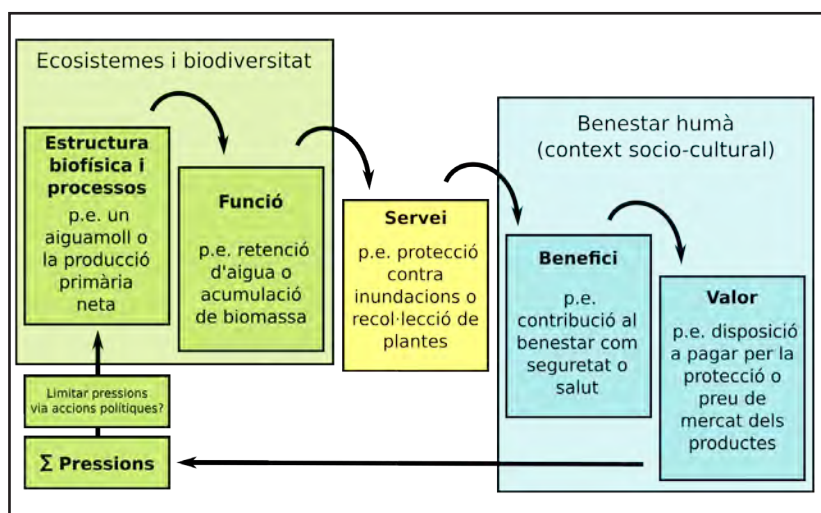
Ecosistemes i biodiversitat

**Estructura biofísica i processos**
p.e. un aiguamoll o la producció primària neta

**Funció**
p.e. retenció d'aigua o acumulació de biomassa

**Servei**
p.e. protecció contra inundacions o recol·lecció de plantes

Benestar humà
(context socio-cultural)

**Benefici**
p.e. contribució al benestar com seguretat o salut

**Valor**
p.e. disposició a pagar per la protecció o preu de mercat dels productes

Limitar pressions via accions polítiques?

**$\Sigma$ Pressions**